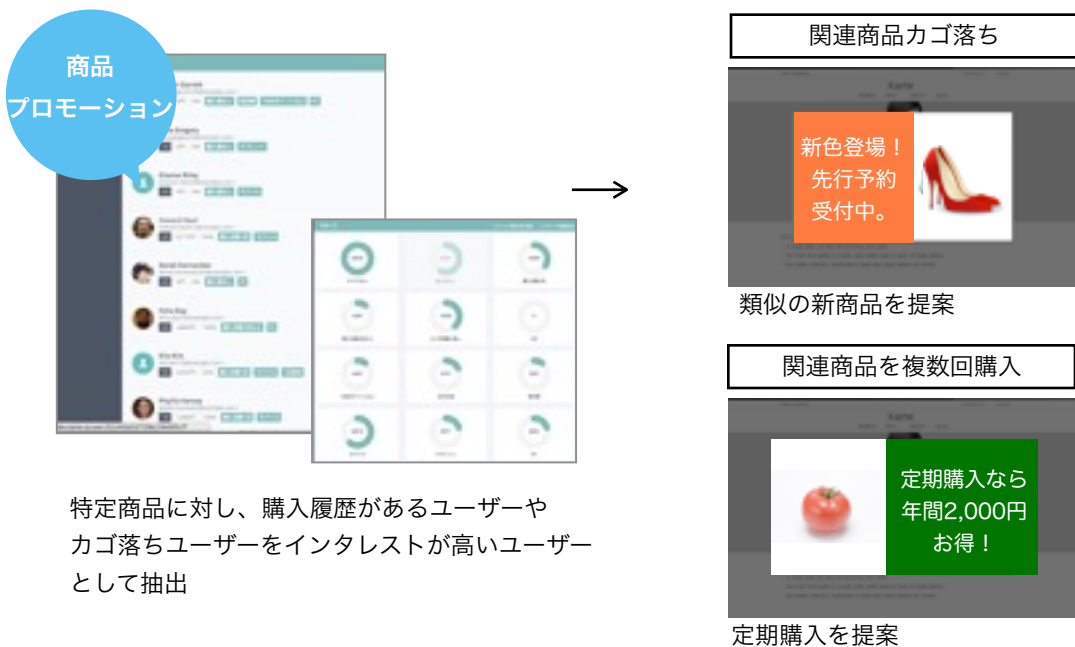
商品
プロモーション

特定商品に対し、購入履歴があるユーザーやカゴ落ちユーザーをインタレストが高いユーザーとして抽出

→

関連商品カゴ落ち

新色登場！
先行予約
受付中。

類似の新商品を提案

関連商品を複数回購入

定期購入なら
年間2,000円
お得！

定期購入を提案